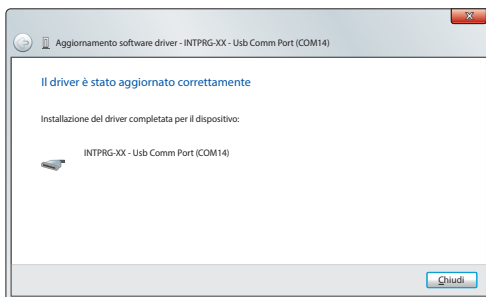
Aggiornamento software driver - INTPRG-XX - Usb Comm Port (COM14)

Il driver è stato aggiornato correttamente

Installazione del driver completata per il dispositivo:

INTPRG-XX - Usb Comm Port (COM14)

Chiudi